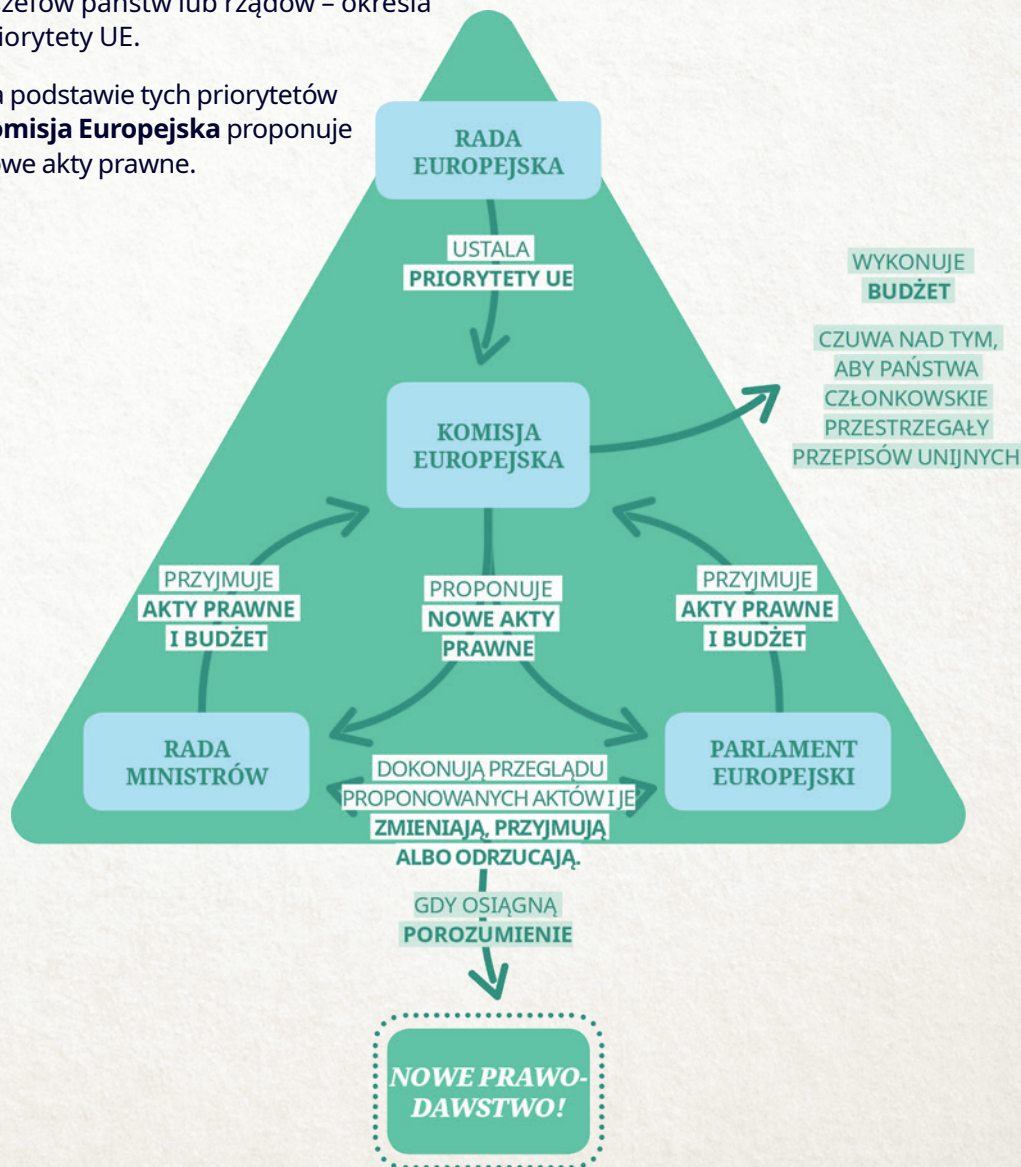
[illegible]zefów państw lub rządów – określa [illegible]iorytety UE.

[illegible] podstawie tych priorytetów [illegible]omisja Europejska proponuje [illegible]we akty prawne.

RADA EUROPEJSKA

USTALA PRIORYTETY UE

KOMISJA EUROPEJSKA

WYKONUJE BUDŻET

CZUWA NAD TYM, ABY PAŃSTWA CZŁONKOWSKIE PRZESTRZEGAŁY PRZEPISÓW UNIJNYCH

PRZYJMUJE AKTY PRAWNE I BUDŻET

PROPONUJE NOWE AKTY PRAWNE

PRZYJMUJE AKTY PRAWNE I BUDŻET

RADA MINISTRÓW

PARLAMENT EUROPEJSKI

DOKONUJĄ PRZEGLĄDU PROPONOWANYCH AKTÓW I JE ZMIENIAJĄ, PRZYJMUJĄ ALBO ODRZUCAJĄ.

GDY OSIĄGNĄ POROZUMIENIE

NOWE PRAWODAWSTWO!